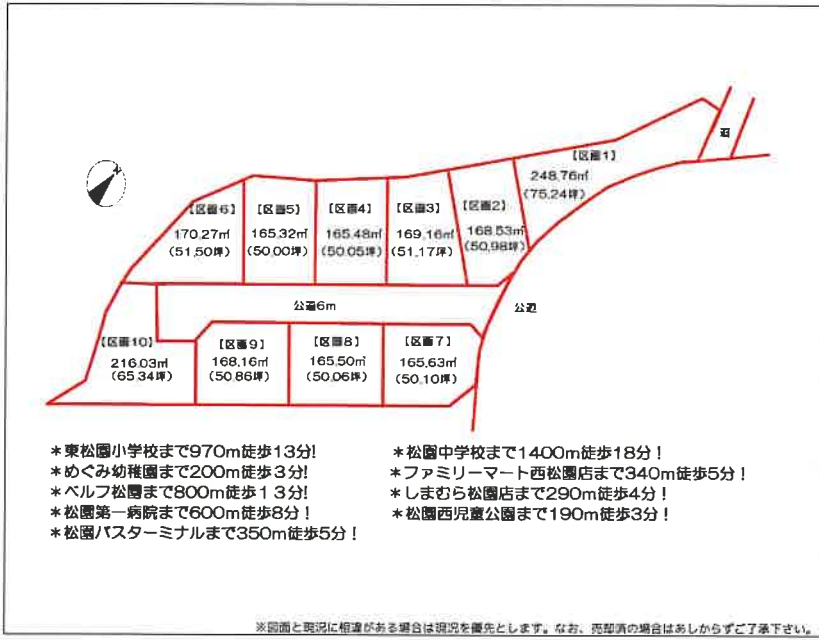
【区画1】
248.76㎡
(75.24坪)

【区画6】
170.27㎡
(51.50坪)

【区画5】
165.32㎡
(50.00坪)

【区画4】
165.48㎡
(50.05坪)

【区画3】
169.16㎡
(51.17坪)

【区画2】
168.53㎡
(50.98坪)

公道6m

公道

道

【区画10】
216.03㎡
(65.34坪)

【区画9】
168.16㎡
(50.86坪)

【区画8】
165.50㎡
(50.06坪)

【区画7】
165.63㎡
(50.10坪)

＊東松園小学校まで970m徒歩13分!
＊めぐみ幼稚園まで200m徒歩3分!
＊ベルフ松園まで800m徒歩13分!
＊松園第一病院まで600m徒歩8分！
＊松園バスターミナルまで350m徒歩5分！

＊松園中学校まで1400m徒歩18分！
＊ファミリーマート西松園店まで340m徒歩5分！
＊しまむら松園店まで290m徒歩4分！
＊松園西児童公園まで190m徒歩3分！

※図面と現況に相違がある場合は現況を優先とします。なお、売却済の場合はあしからずご了承下さい。